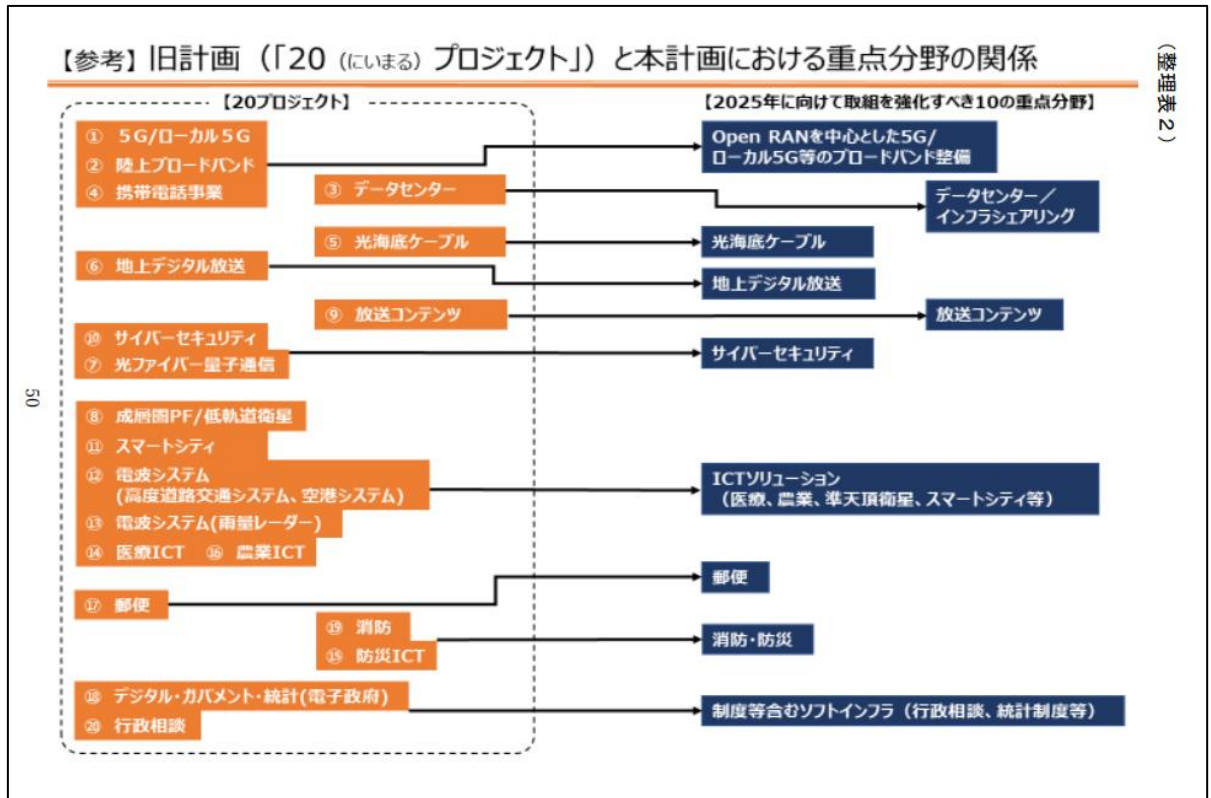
【参考】旧計画（「20（にいまる）プロジェクト」）と本計画における重点分野の関係

（整理表２）

【20プロジェクト】

【2025年に向けて取組を強化すべき10の重点分野】

① 5G/ローカル5G
② 陸上ブロードバンド
④ 携帯電話事業

Open RANを中心とした5G/ローカル5G等のブロードバンド整備

③ データセンター

データセンター／インフラシェアリング

⑤ 光海底ケーブル

光海底ケーブル

⑥ 地上デジタル放送

地上デジタル放送

⑨ 放送コンテンツ

放送コンテンツ

⑩ サイバーセキュリティ
⑦ 光ファイバー量子通信

サイバーセキュリティ

⑧ 成層圏PF/低軌道衛星
⑪ スマートシティ
⑫ 電波システム（高度道路交通システム、空港システム）
⑬ 電波システム(雨量レーダー)
⑭ 医療ICT ⑯ 農業ICT

ICTソリューション（医療、農業、準天頂衛星、スマートシティ等）

⑰ 郵便

郵便

⑲ 消防
⑮ 防災ICT

消防・防災

⑱ デジタル・ガバメント・統計(電子政府)
⑳ 行政相談

制度等含むソフトインフラ（行政相談、統計制度等）

50